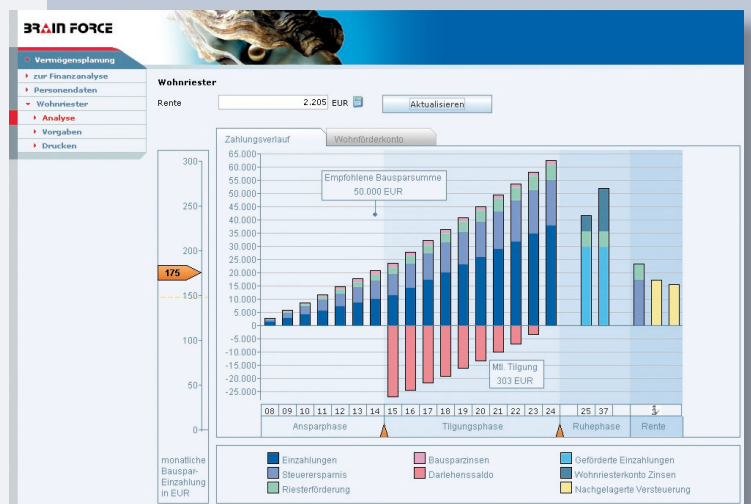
BRAIN FORCE

Vermögensplanung
zur Finanzanalyse
Personendaten
Wohnriester
Analyse
Vorgaben
Drucken

Wohnriester

Rente 2.205 EUR Aktualisieren

Zahlungsverlauf Wohnförderkonto

300
250
200
175
150
100
50
0

monatliche Bauspar-Einzahlung in EUR

65.000
60.000
55.000
50.000
45.000
40.000
35.000
30.000
25.000
20.000
15.000
10.000
5.000
0
-5.000
-10.000
-15.000
-20.000
-25.000

Empfohlene Bausparsumme
50.000 EUR

Mtl. Tilgung
303 EUR

08 09 10 11 12 13 14 15 16 17 18 19 20 21 22 23 24 25 37

Ansparphase Tilgungsphase Ruhephase Rente

Einzahlungen
Steuerersparnis
Riesterförderung
Bausparzinsen
Darlehenssaldo
Geförderte Einzahlungen
Wohnriesterkonto Zinsen
Nachgelagerte Versteuerung